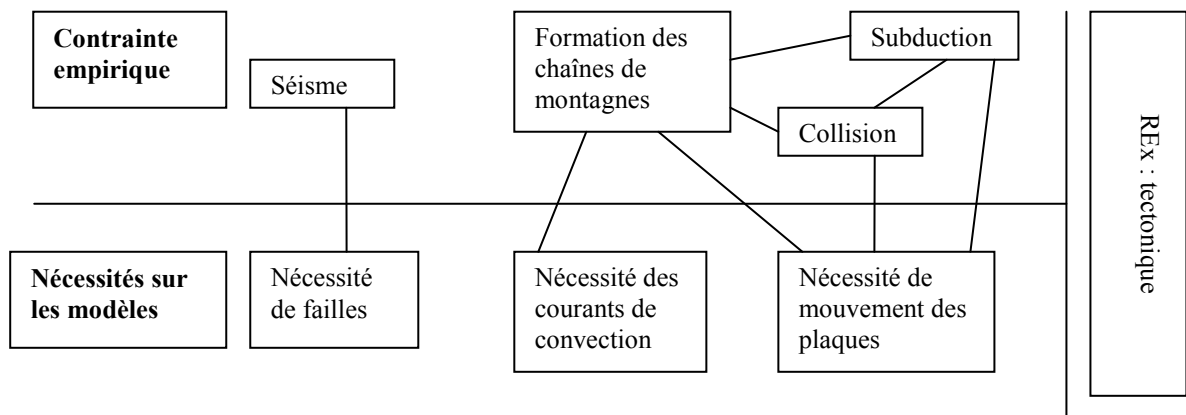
Contrainte empirique

Séisme

Formation des chaînes de montagnes

Subduction

Collision

REx : tectonique

Nécessités sur les modèles

Nécessité de failles

Nécessité des courants de convection

Nécessité de mouvement des plaques